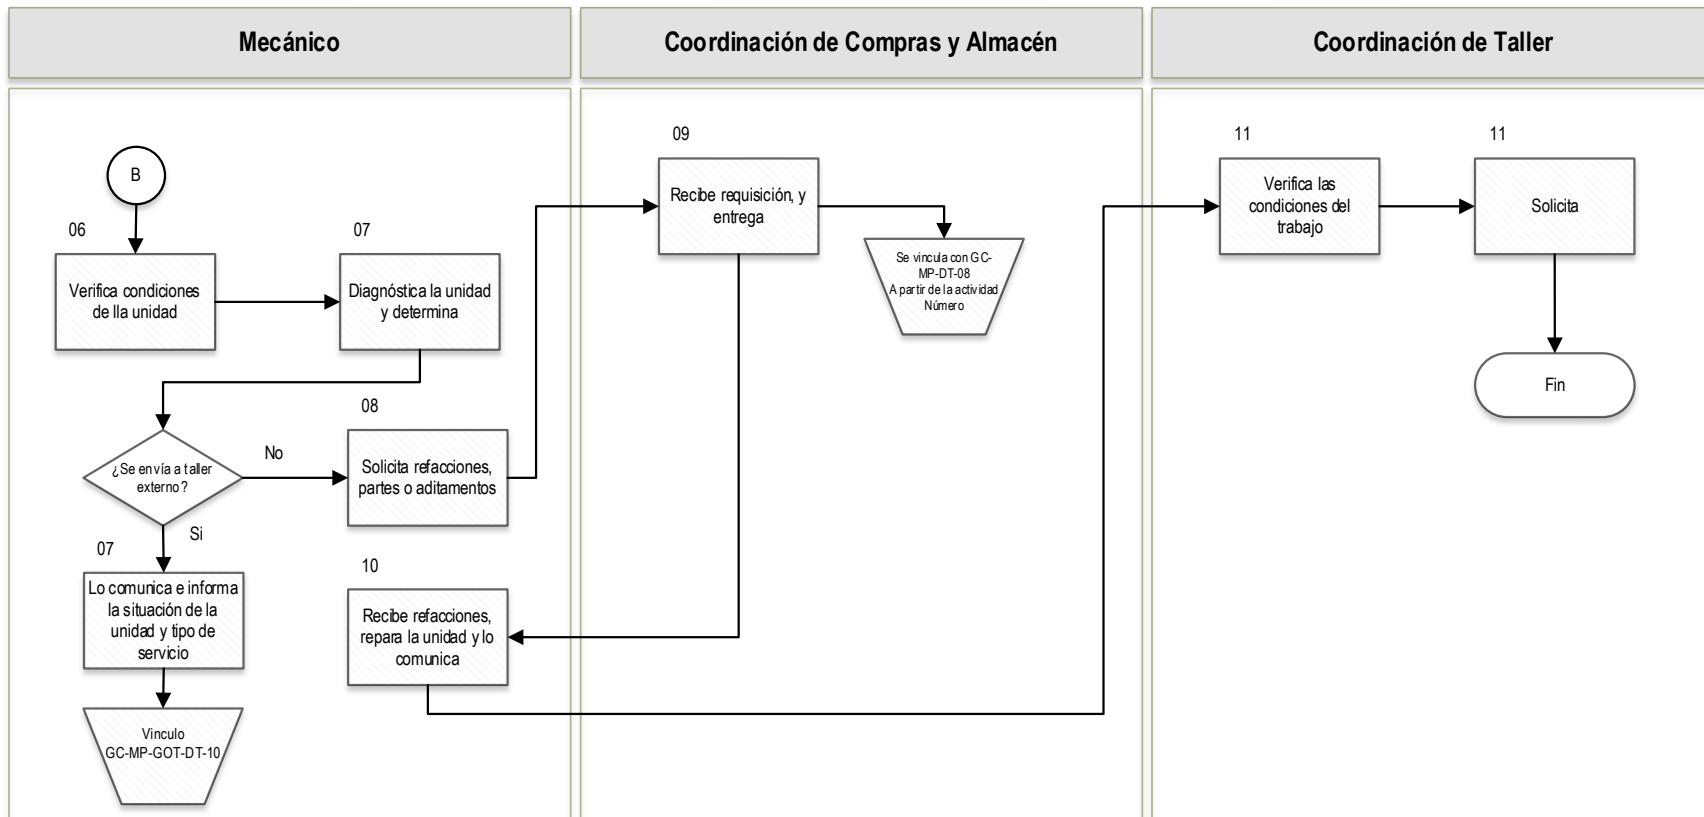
Mecánico

Coordinación de Compras y Almacén

Coordinación de Taller

B

06

Verifica condiciones de lla unidad

07

Diagnóstica la unidad y determina

¿Se envía a taller externo?

No

Si

08

Solicita refacciones, partes o aditamentos

07

Lo comunica e informa la situación de la unidad y tipo de servicio

Vinculo GC-MP-GOT-DT-10

10

Recibe refacciones, repara la unidad y lo comunica

09

Recibe requisición, y entrega

Se vincula con GC-MP-DT-08 A partir de la actividad Número

11

Verifica las condiciones del trabajo

11

Solicita

Fin